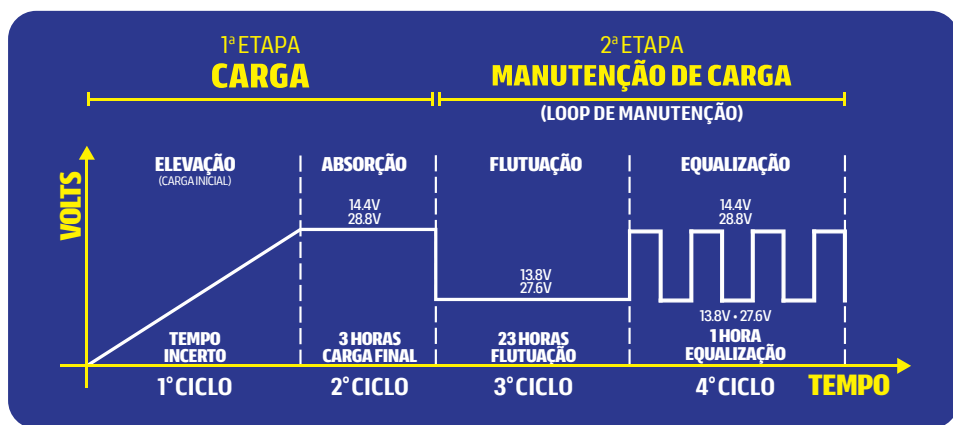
1ª ETAPA
CARGA

2ª ETAPA
MANUTENÇÃO DE CARGA
(LOOP DE MANUTENÇÃO)

VOLTS

ELEVAÇÃO
(CARGA INICIAL)

ABSORÇÃO
14.4V
28.8V

FLUTUAÇÃO
13.8V
27.6V

EQUALIZAÇÃO
14.4V
28.8V
13.8V • 27.6V

TEMPO INCERTO

3 HORAS CARGA FINAL

23 HORAS FLUTUAÇÃO

1 HORA EQUALIZAÇÃO

1° CICLO
2° CICLO
3° CICLO
4° CICLO
TEMPO